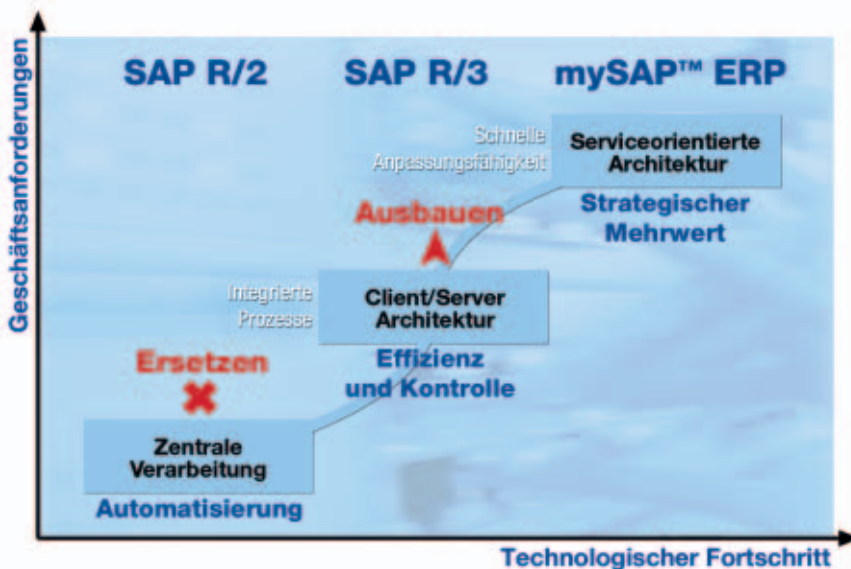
Geschäftsanforderungen

SAP R/2

SAP R/3

mySAP™ ERP

Schnelle Anpassungsfähigkeit

Serviceorientierte Architektur

Ausbauen

Strategischer Mehrwert

Integrierte Prozesse

Client/Server Architektur

Effizienz und Kontrolle

Ersetzen

Zentrale Verarbeitung

Automatisierung

Technologischer Fortschritt